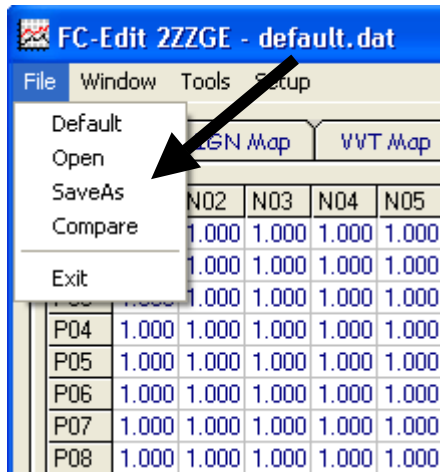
FC-Edit 2ZZGE - default.dat

File Window Tools Setup

Default
Open
SaveAs
Compare
Exit

IGN Map VVT Map

| | N02 | N03 | N04 | N05 |
|---|---|---|---|---|
| | 1.000 | 1.000 | 1.000 | 1.000 |
| | 1.000 | 1.000 | 1.000 | 1.000 |
| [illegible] | 1.000 | 1.000 | 1.000 | 1.000 |
| P04 | 1.000 | 1.000 | 1.000 | 1.000 | 1.000 |
| P05 | 1.000 | 1.000 | 1.000 | 1.000 | 1.000 |
| P06 | 1.000 | 1.000 | 1.000 | 1.000 | 1.000 |
| P07 | 1.000 | 1.000 | 1.000 | 1.000 | 1.000 |
| P08 | 1.000 | 1.000 | 1.000 | 1.000 | 1.000 |